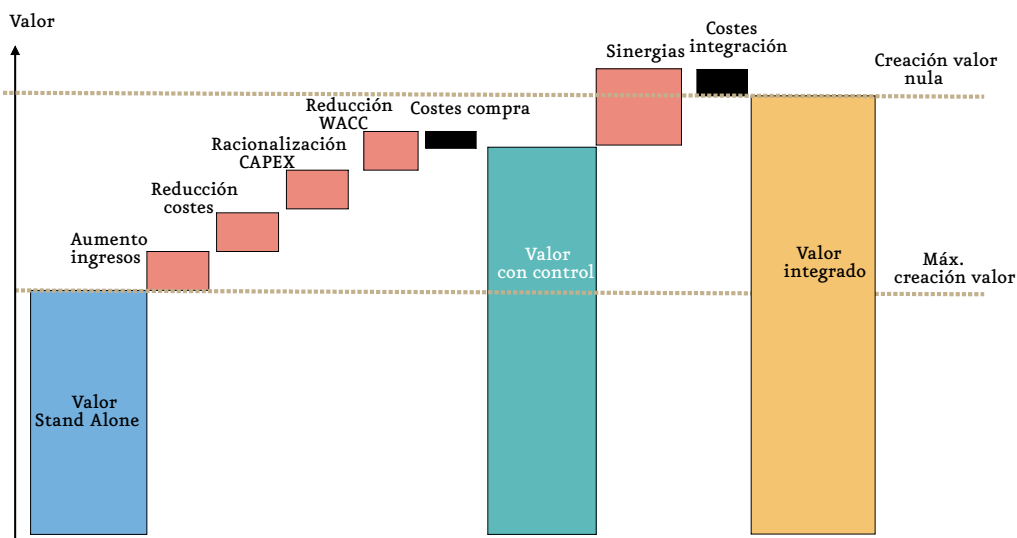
Valor

Aumento ingresos

Reducción costes

Racionalización CAPEX

Reducción WACC

Costes compra

Sinergias

Costes integración

Creación valor nula

Valor Stand Alone

Valor con control

Valor integrado

Máx. creación valor